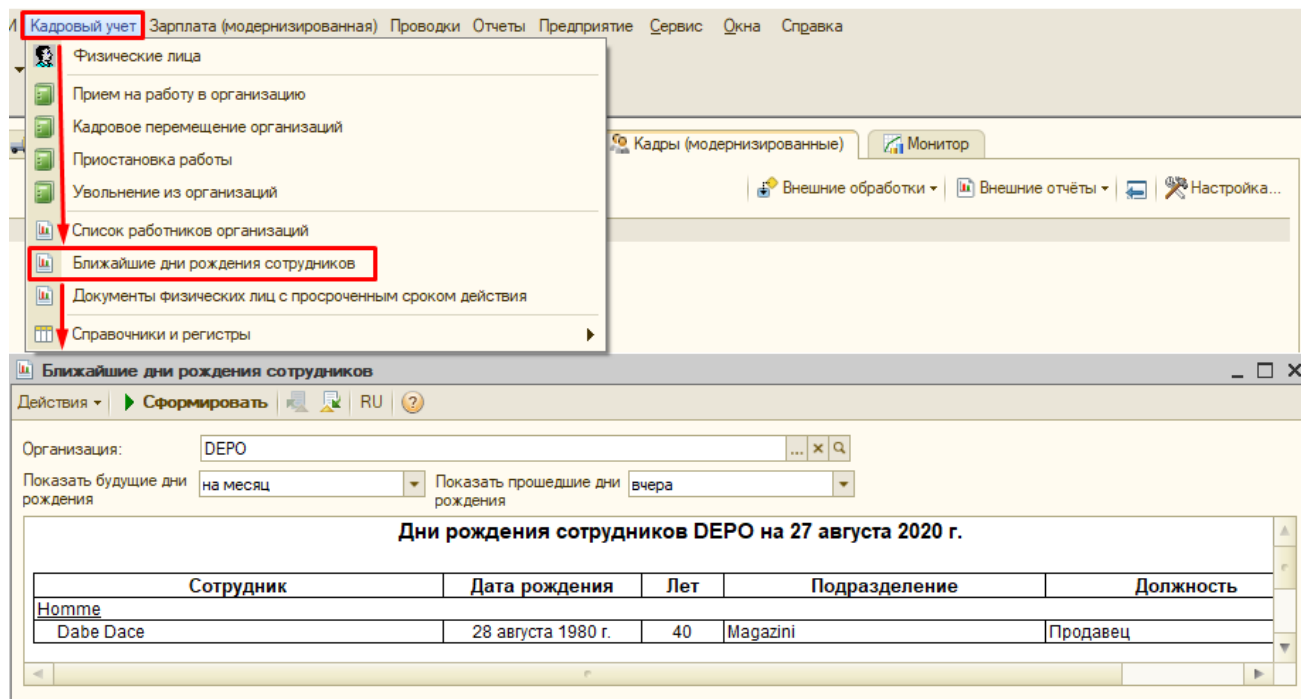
И Кадровый учет Зарплата (модернизированная) Проводки Отчеты Предприятие Сервис Окна Справка

Физические лица
Прием на работу в организацию
Кадровое перемещение организаций
Приостановка работы
Увольнение из организаций
Список работников организаций
Ближайшие дни рождения сотрудников
Документы физических лиц с просроченным сроком действия
Справочники и регистры

Кадры (модернизированные) Монитор

Внешние обработки Внешние отчёты Настройка...

Ближайшие дни рождения сотрудников

Действия Сформировать RU

Организация: DEPO

Показать будущие дни рождения на месяц Показать прошедшие дни рождения вчера

Дни рождения сотрудников DEPO на 27 августа 2020 г.

| Сотрудник | Дата рождения | Лет | Подразделение | Должность |
|---|---|---|---|---|
| Homme | | | | |
| Dabe Dace | 28 августа 1980 г. | 40 | Magazini | Продавец |